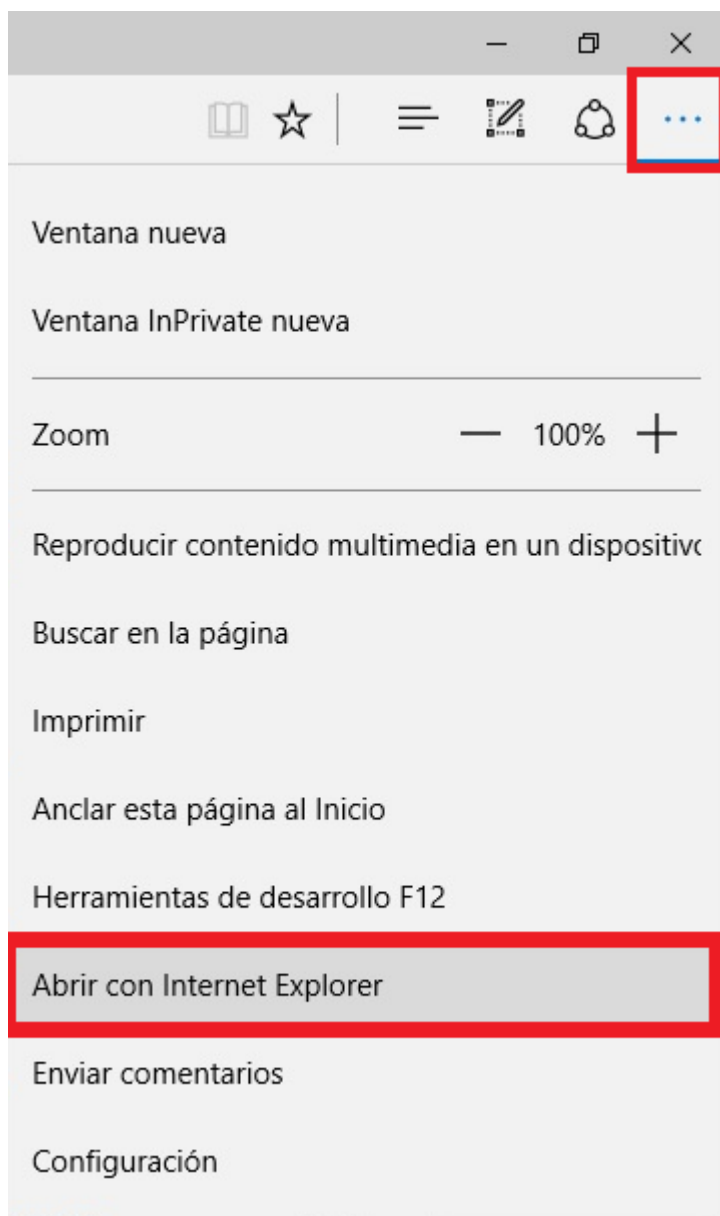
Ventana nueva

Ventana InPrivate nueva

Zoom — 100% +

Reproducir contenido multimedia en un dispositivo

Buscar en la página

Imprimir

Anclar esta página al Inicio

Herramientas de desarrollo F12

Abrir con Internet Explorer

Enviar comentarios

Configuración